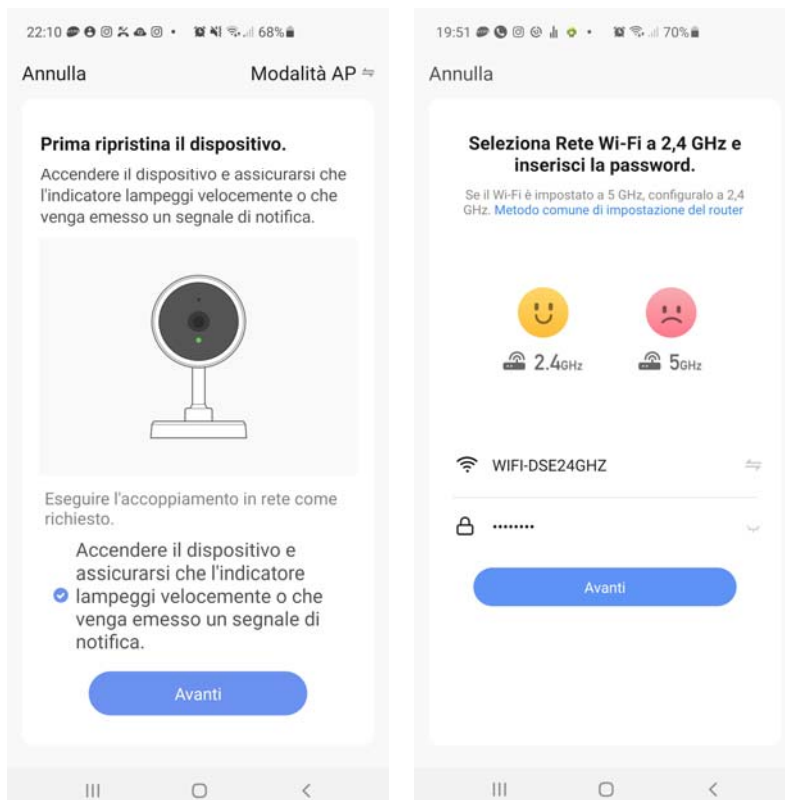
22:10 68%

Annulla

Modalità AP

Prima ripristina il dispositivo.

Accendere il dispositivo e assicurarsi che l'indicatore lampeggi velocemente o che venga emesso un segnale di notifica.

Eseguire l'accoppiamento in rete come richiesto.

Accendere il dispositivo e assicurarsi che l'indicatore lampeggi velocemente o che venga emesso un segnale di notifica.

Avanti

19:51 70%

Annulla

Seleziona Rete Wi-Fi a 2,4 GHz e inserisci la password.

Se il Wi-Fi è impostato a 5 GHz, configuralo a 2,4 GHz. Metodo comune di impostazione del router

2.4GHz

5GHz

WIFI-DSE24GHZ

••••••••

Avanti